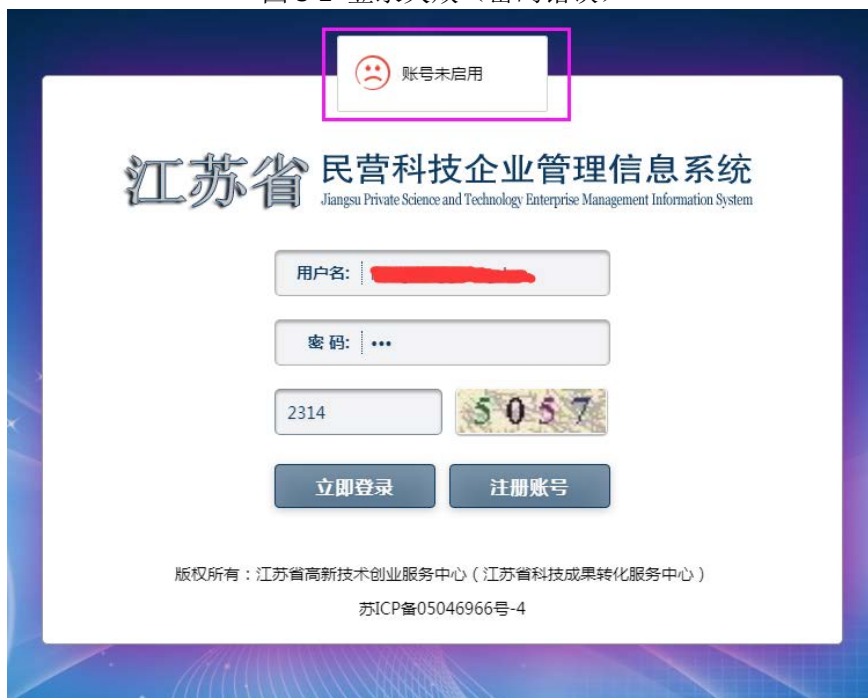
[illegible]

账号未启用

江苏省 民营科技企业管理信息系统
Jiangsu Private Science and Technology Enterprise Management Information System

用户名: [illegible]

密 码: •••

2314

5057

立即登录

注册账号

版权所有：江苏省高新技术创业服务中心（江苏省科技成果转化服务中心）

苏ICP备05046966号-4